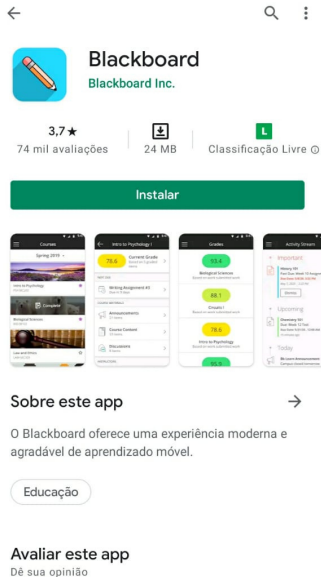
Blackboard
Blackboard Inc.

3,7 ★
74 mil avaliações

24 MB

L
Classificação Livre ⓘ

Instalar

Courses
Spring 2018
Intro to Psychology
Complete
Biological Sciences
Law and Ethics

Intro to Psychology I
78.6
Current Grade
Writing Assignment #3
Announcements
Course Content
Discussions

Grades
93.4
Biological Sciences
88.7
Ethics
78.6
Intro to Psychology
95.9

Activity Stream
Important
History 101
Upcoming
Chemistry 101
Today

Sobre este app

O Blackboard oferece uma experiência moderna e agradável de aprendizado móvel.

Educação

Avaliar este app
Dê sua opinião